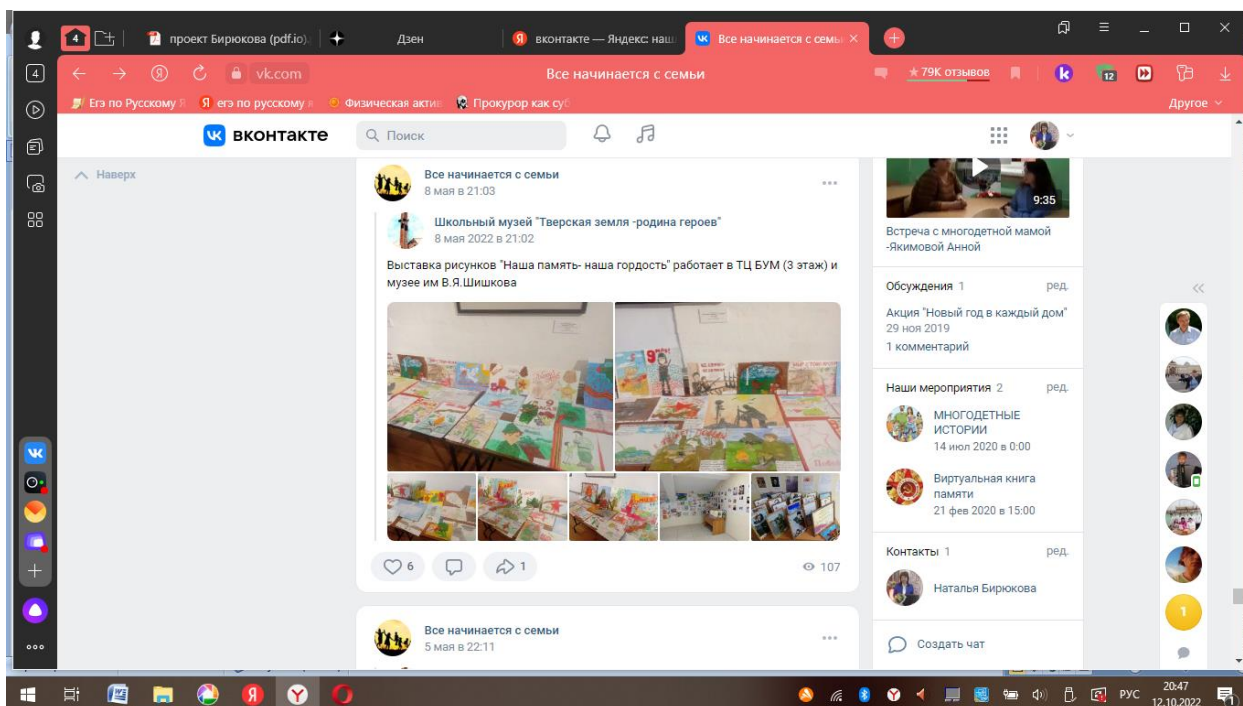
4 проект Бирюкова (pdf.io) Дзен вконтакте — Яндекс: наш Все начинается с семьи

vk.com Все начинается с семьи ★79K отзывов

Егэ по Русскому Я егэ по русскому я Физическая актив Прокурор как суб Другое

вконтакте Поиск

Наверх

Все начинается с семьи
8 мая в 21:03

Школьный музей "Тверская земля -родина героев"
8 мая 2022 в 21:02

Выставка рисунков "Наша память- наша гордость" работает в ТЦ БУМ (3 этаж) и музее им В.Я.Шишкова

6 1 107

Все начинается с семьи
5 мая в 22:11

9:35
Встреча с многодетной мамой -Якимовой Анной

Обсуждения 1 ред.
Акция "Новый год в каждый дом"
29 ноя 2019
1 комментарий

Наши мероприятия 2 ред.
МНОГОДЕТНЫЕ ИСТОРИИ
14 июл 2020 в 0:00

Виртуальная книга памяти
21 фев 2020 в 15:00

Контакты 1 ред.
Наталья Бирюкова

Создать чат

1

РУС 20:47 12.10.2022